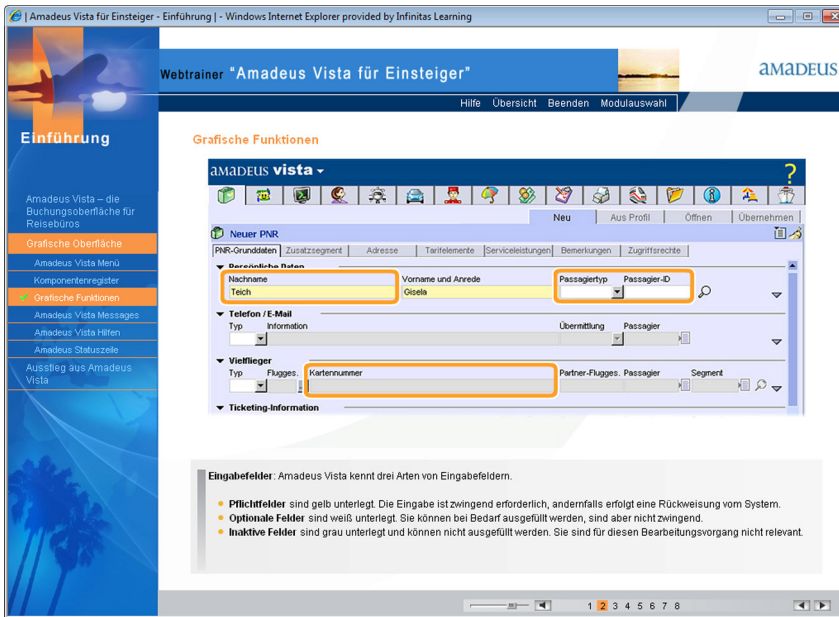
| Amadeus Vista für Einsteiger - Einführung | - Windows Internet Explorer provided by Infinitas Learning

Webtrainer "Amadeus Vista für Einsteiger"

amadeus

Hilfe Übersicht Beenden Modulauswahl

Einführung

Amadeus Vista – die Buchungsoberfläche für Reisebüros

Grafische Oberfläche

Amadeus Vista Menü

Komponentenregister

Grafische Funktionen

Amadeus Vista Messages

Amadeus Vista Hilfen

Amadeus Statuszeile

Ausstieg aus Amadeus Vista

Grafische Funktionen

amadeus vista

?

Neu | Aus Profil | Öffnen | Übernehmen

Neuer PNR

PNR-Grunddaten | Zusatzsegment | Adresse | Tarifelemente | Serviceleistungen | Bemerkungen | Zugriffsrechte

Persönliche Daten

Nachname
Teich

Vorname und Anrede
Gisela

Passagiertyp

Passagier-ID

Telefon / E-Mail

Typ

Information

Übermittlung

Passagier

Vielflieger

Typ

Flugges.

Kartennummer

Partner-Flugges.

Passagier

Segment

Ticketing-Information

Eingabefelder: Amadeus Vista kennt drei Arten von Eingabefeldern.

• Pflichtfelder sind gelb unterlegt. Die Eingabe ist zwingend erforderlich, andernfalls erfolgt eine Rückweisung vom System.
• Optionale Felder sind weiß unterlegt. Sie können bei Bedarf ausgefüllt werden, sind aber nicht zwingend.
• Inaktive Felder sind grau unterlegt und können nicht ausgefüllt werden. Sie sind für diesen Bearbeitungsvorgang nicht relevant.

1 2 3 4 5 6 7 8